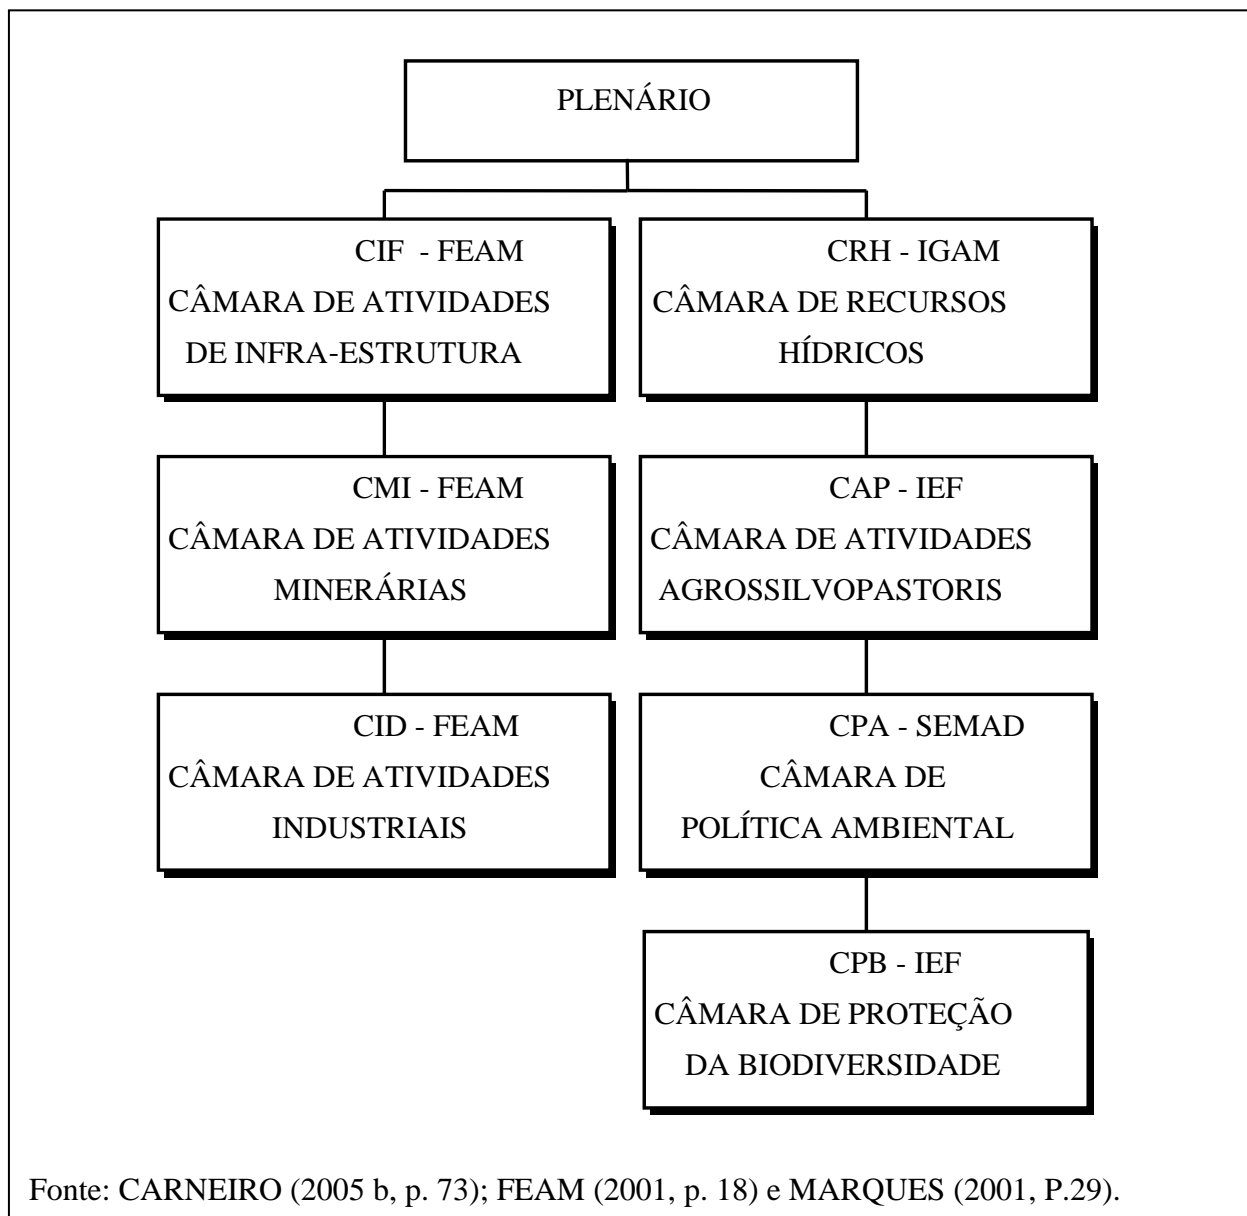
PLENÁRIO

CIF - FEAM
CÂMARA DE ATIVIDADES
DE INFRA-ESTRUTURA

CMI - FEAM
CÂMARA DE ATIVIDADES
MINERÁRIAS

CID - FEAM
CÂMARA DE ATIVIDADES
INDUSTRIAIS

CRH - IGAM
CÂMARA DE RECURSOS
HÍDRICOS

CAP - IEF
CÂMARA DE ATIVIDADES
AGROSSILVOPASTORIS

CPA - SEMAD
CÂMARA DE
POLÍTICA AMBIENTAL

CPB - IEF
CÂMARA DE PROTEÇÃO
DA BIODIVERSIDADE

Fonte: CARNEIRO (2005 b, p. 73); FEAM (2001, p. 18) e MARQUES (2001, P.29).